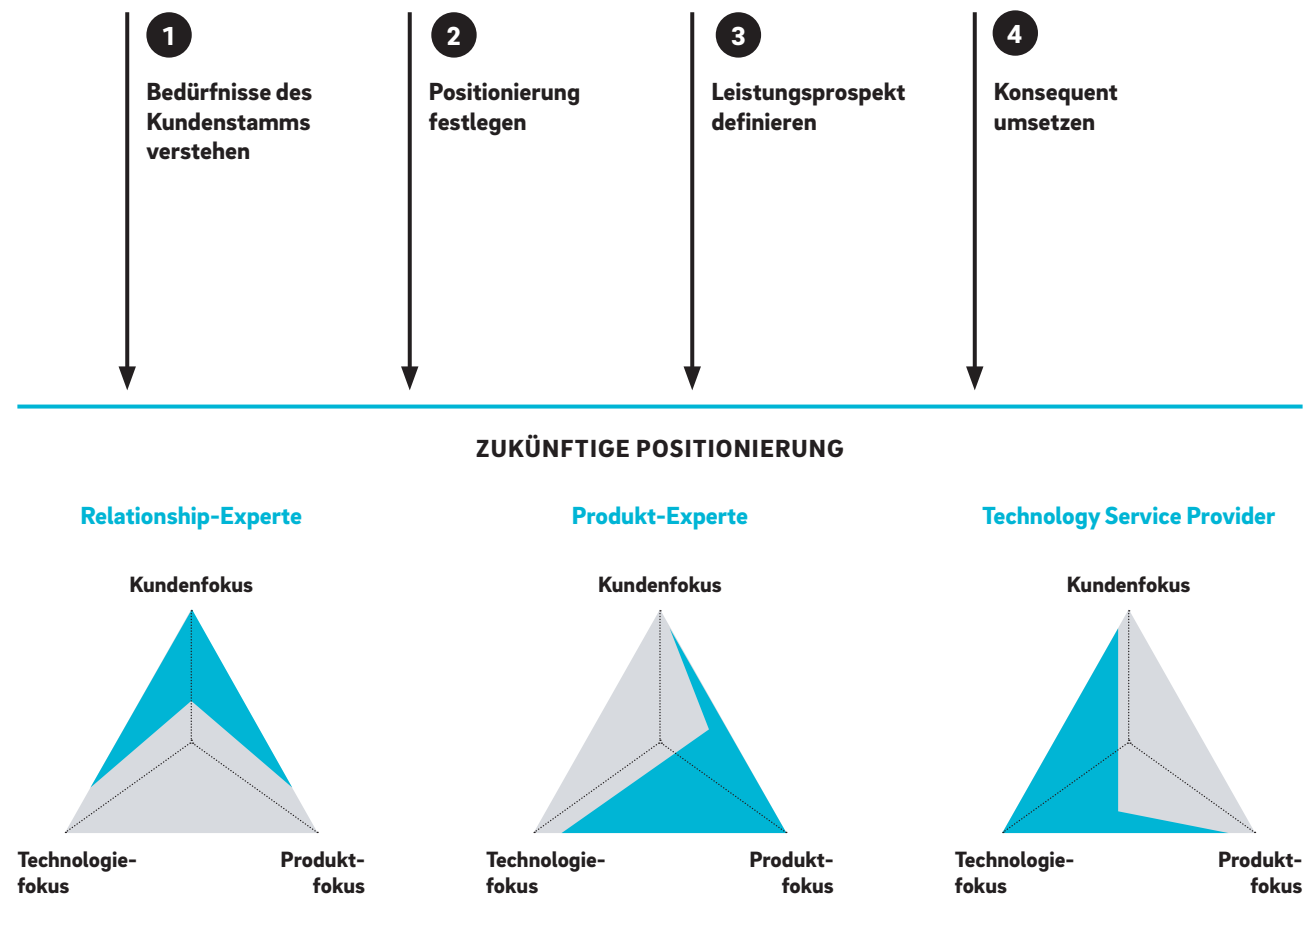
1
Bedürfnisse des Kundenstamms verstehen

2
Positionierung festlegen

3
Leistungsprospekt definieren

4
Konsequent umsetzen

ZUKÜNFTIGE POSITIONIERUNG

Relationship-Experte

Kundenfokus

Technologiefokus

Produktfokus

Produkt-Experte

Kundenfokus

Technologiefokus

Produktfokus

Technology Service Provider

Kundenfokus

Technologiefokus

Produktfokus